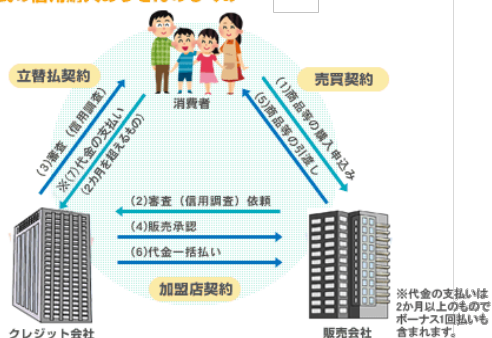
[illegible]

立替払契約

売買契約

消費者

(3)審査（信用調査）

※(7)代金の支払い
(2カ月を超えるもの)

(1)商品等の購入申込み

(5)商品等の引渡し

(2)審査（信用調査）依頼

(4)販売承認

(6)代金一括払い

加盟店契約

クレジット会社

販売会社

※代金の支払いは2か月以上のものでボーナス1回払いも含まれます。